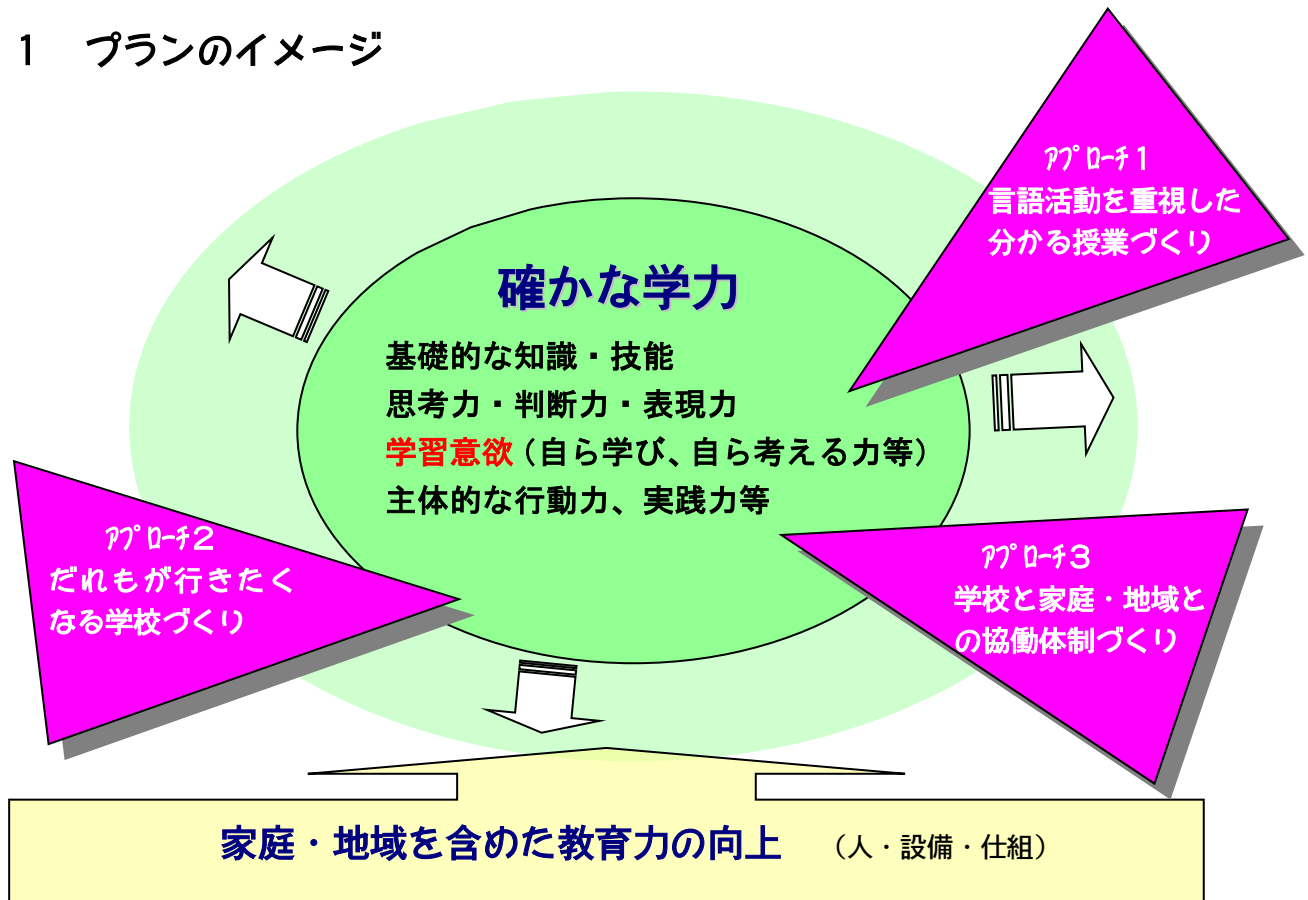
1　プランのイメージ

ｱﾌﾟﾛｰﾁ１
言語活動を重視した
分かる授業づくり

確かな学力

基礎的な知識・技能
思考力・判断力・表現力
学習意欲（自ら学び、自ら考える力等）
主体的な行動力、実践力等

ｱﾌﾟﾛｰﾁ２
だれもが行きたく
なる学校づくり

ｱﾌﾟﾛｰﾁ３
学校と家庭・地域と
の協働体制づくり

家庭・地域を含めた教育力の向上　（人・設備・仕組）